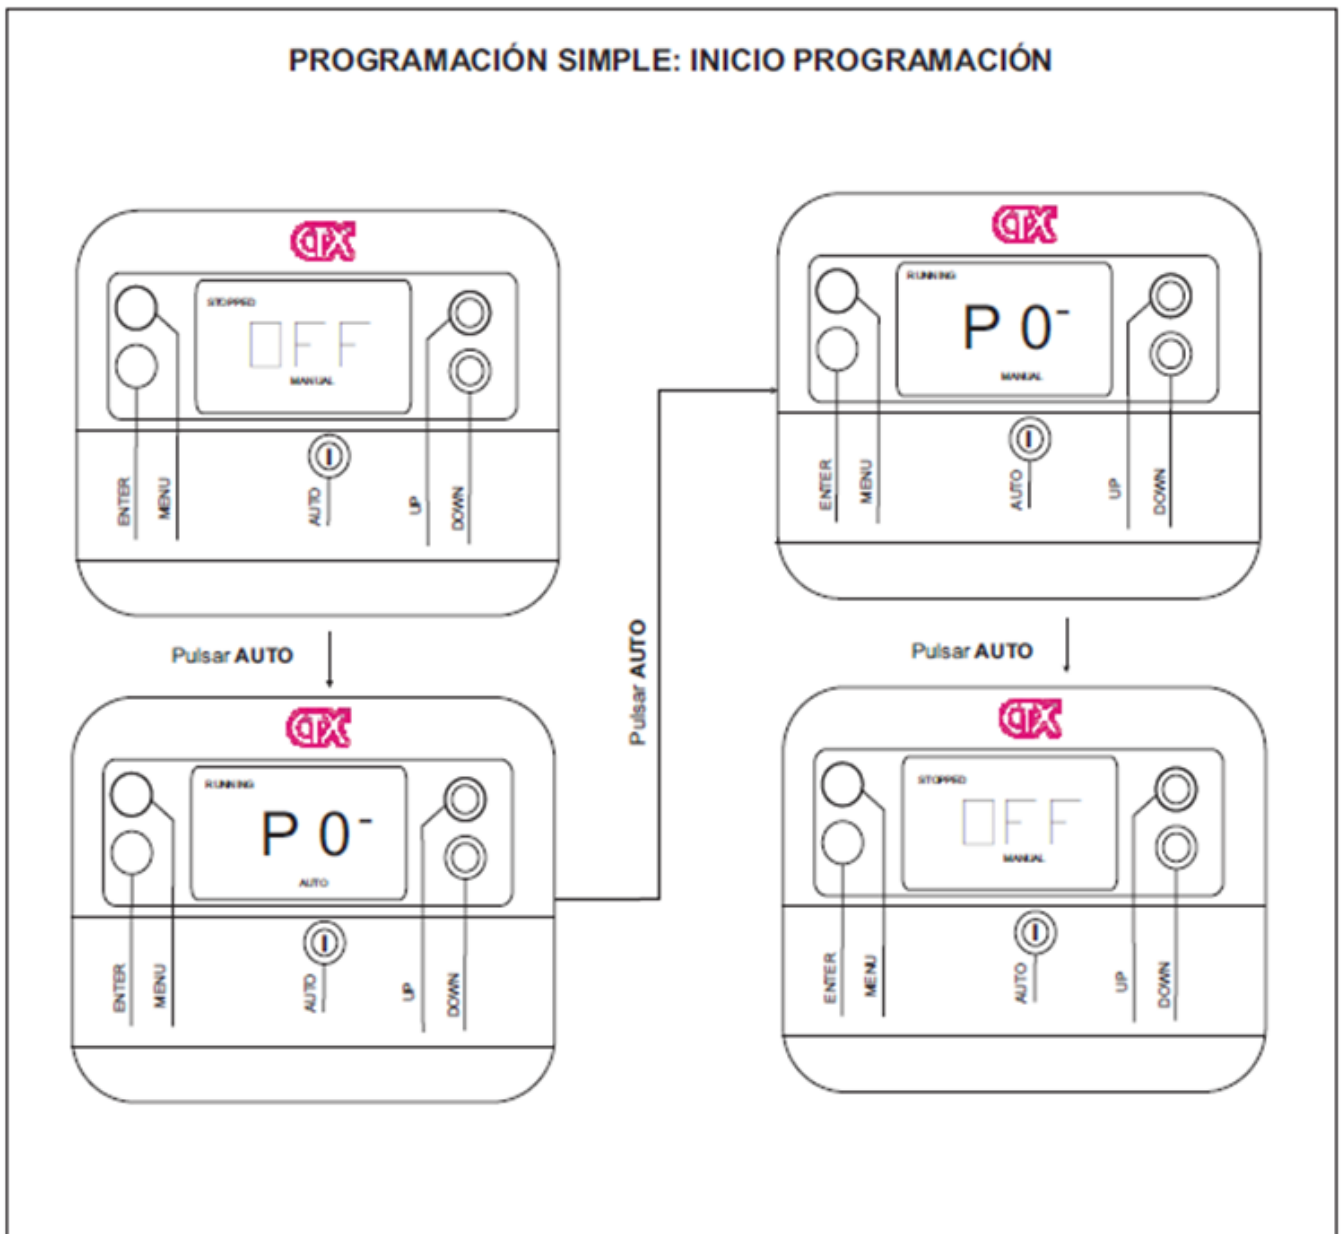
PROGRAMACIÓN SIMPLE: INICIO PROGRAMACIÓN

CTX
STOPPED
OFF
MANUAL
ENTER MENU AUTO UP DOWN

Pulsar AUTO

CTX
RUNNING
P 0⁻
AUTO
ENTER MENU AUTO UP DOWN

Pulsar AUTO

CTX
RUNNING
P 0⁻
MANUAL
ENTER MENU AUTO UP DOWN

Pulsar AUTO

CTX
STOPPED
OFF
MANUAL
ENTER MENU AUTO UP DOWN